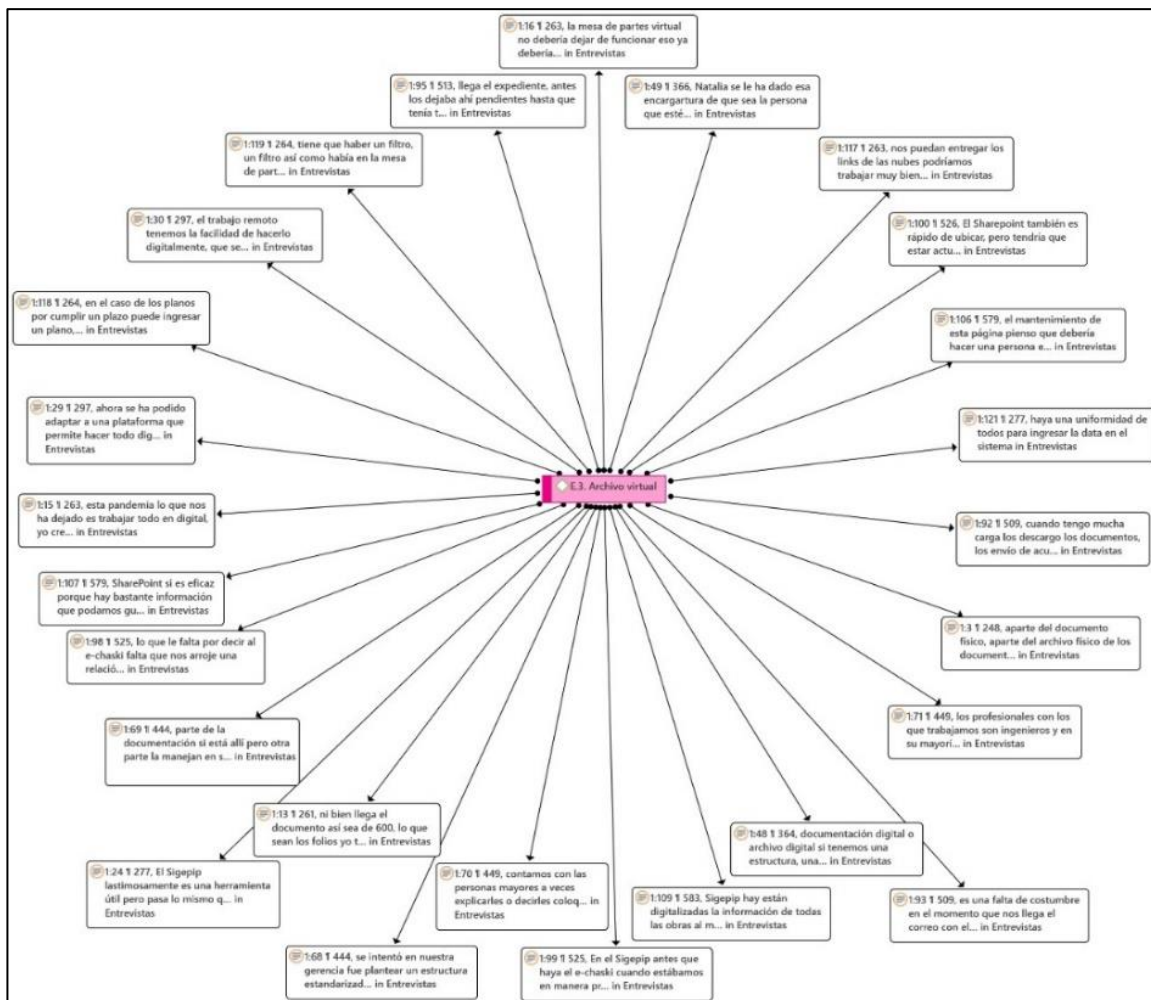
1:16 ¶ 263, la mesa de partes virtual no debería dejar de funcionar eso ya debería... in Entrevistas

1:95 ¶ 513, llega el expediente, antes los dejaba ahí pendientes hasta que tenía t... in Entrevistas

1:49 ¶ 366, Natalia se le ha dado esa encargartura de que sea la persona que esté... in Entrevistas

1:119 ¶ 264, tiene que haber un filtro, un filtro así como había en la mesa de part... in Entrevistas

1:117 ¶ 263, nos puedan entregar los links de las nubes podríamos trabajar muy bien... in Entrevistas

1:30 ¶ 297, el trabajo remoto tenemos la facilidad de hacerlo digitalmente, que se... in Entrevistas

1:100 ¶ 526, El Sharepoint también es rápido de ubicar, pero tendría que estar actu... in Entrevistas

1:118 ¶ 264, en el caso de los planos por cumplir un plazo puede ingresar un plano,... in Entrevistas

1:106 ¶ 579, el mantenimiento de esta página pienso que debería hacer una persona e... in Entrevistas

1:29 ¶ 297, ahora se ha podido adaptar a una plataforma que permite hacer todo dig... in Entrevistas

1:121 ¶ 277, haya una uniformidad de todos para ingresar la data en el sistema in Entrevistas

E.3. Archivo virtual

1:15 ¶ 263, esta pandemia lo que nos ha dejado es trabajar todo en digital, yo cre... in Entrevistas

1:92 ¶ 509, cuando tengo mucha carga los descargo los documentos, los envío de acu... in Entrevistas

1:107 ¶ 579, SharePoint si es eficaz porque hay bastante información que podamos gu... in Entrevistas

1:98 ¶ 525, lo que le falta por decir al e-chaski falta que nos arroje una relació... in Entrevistas

1:3 ¶ 248, aparte del documento físico, aparte del archivo físico de los document... in Entrevistas

1:69 ¶ 444, parte de la documentación si está allí pero otra parte la manejan en s... in Entrevistas

1:71 ¶ 449, los profesionales con los que trabajamos son ingenieros y en su mayori... in Entrevistas

1:13 ¶ 261, ni bien llega el documento así sea de 600, lo que sean los folios yo t... in Entrevistas

1:48 ¶ 364, documentación digital o archivo digital si tenemos una estructura, una... in Entrevistas

1:24 ¶ 277, El Sigepip lastimosamente es una herramienta útil pero pasa lo mismo q... in Entrevistas

1:70 ¶ 449, contamos con las personas mayores a veces explicarles o decirles coloq... in Entrevistas

1:109 ¶ 583, Sigepip hay están digitalizadas la información de todas las obras al m... in Entrevistas

1:93 ¶ 509, es una falta de costumbre en el momento que nos llega el correo con el... in Entrevistas

1:68 ¶ 444, se intentó en nuestra gerencia fue plantear un estructura estandarizad... in Entrevistas

1:99 ¶ 525, En el Sigepip antes que haya el e-chaski cuando estábamos en manera pr... in Entrevistas